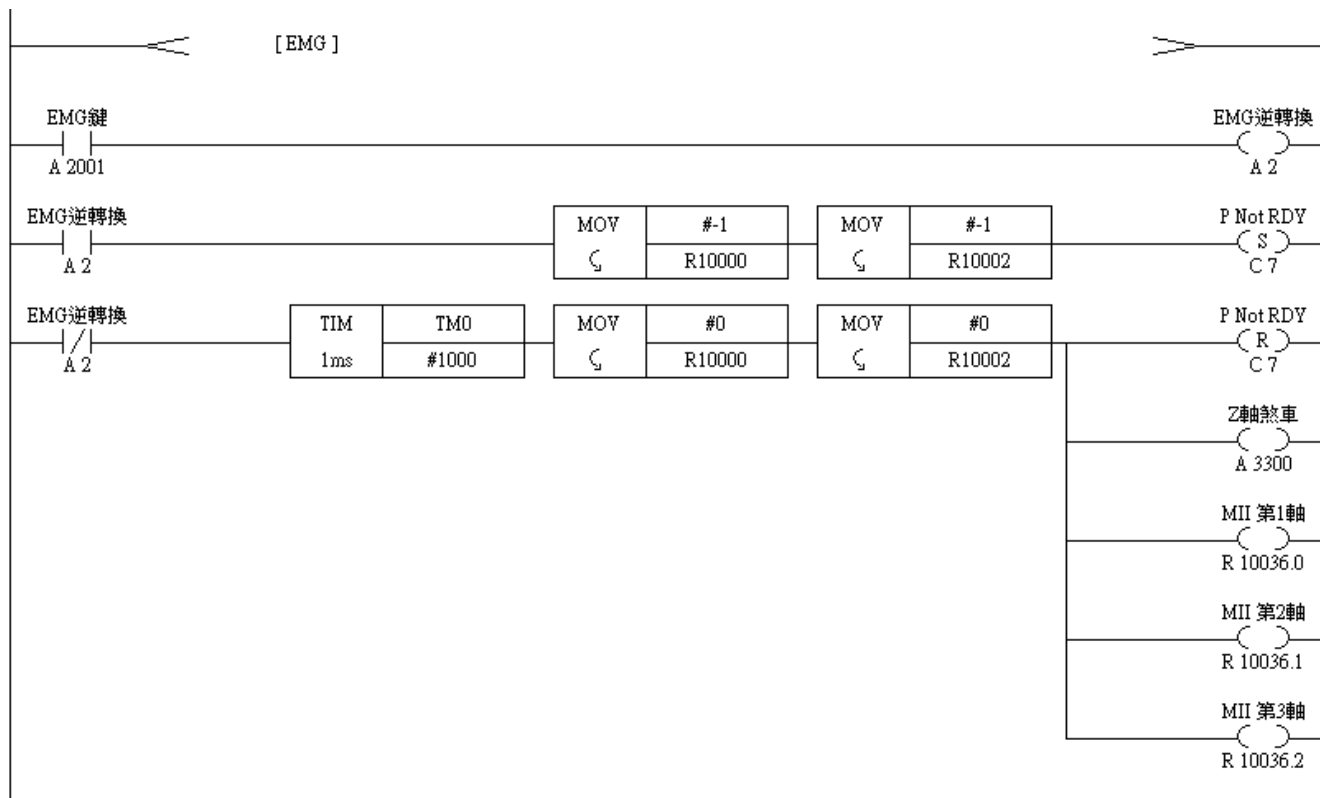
[EMG]

EMG鍵
A 2001

EMG逆轉換
A 2

EMG逆轉換
A 2

MOV | #-1
R10000

MOV | #-1
R10002

P Not RDY
S
C 7

EMG逆轉換
A 2

TIM | TM0
1ms | #1000

MOV | #0
R10000

MOV | #0
R10002

P Not RDY
R
C 7

Z軸煞車
A 3300

MII 第1軸
R 10036.0

MII 第2軸
R 10036.1

MII 第3軸
R 10036.2